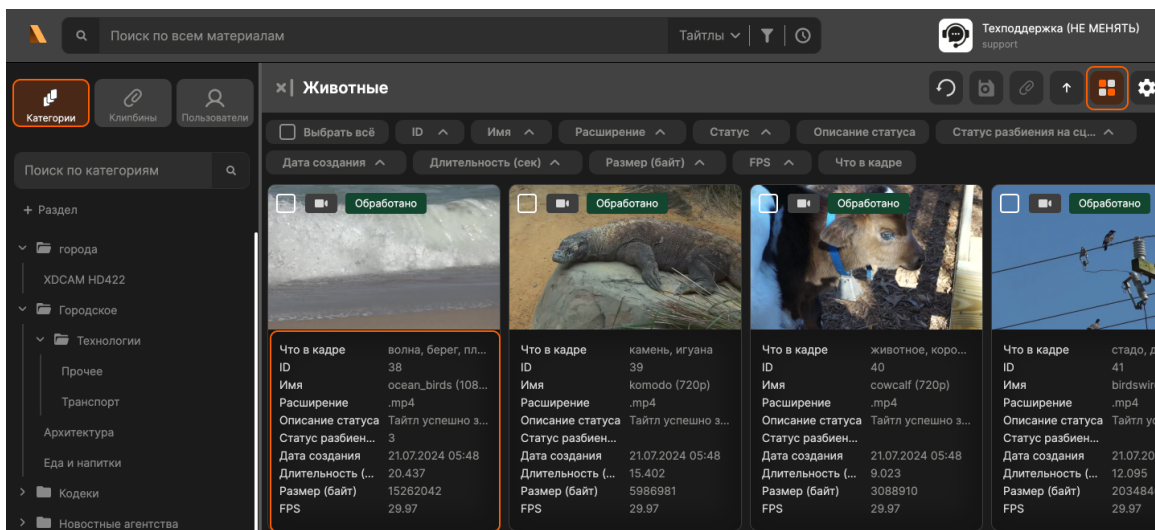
Поиск по всем материалам
Тайтлы

Техподдержка (НЕ МЕНЯТЬ)
support

Категории
Клипбины
Пользователи

Поиск по категориям

+ Раздел

города
XDCAM HD422
Городское
Технологии
Прочее
Транспорт
Архитектура
Еда и напитки
Кодеки
Новостные агентства

Животные

Выбрать всё
ID
Имя
Расширение
Статус
Описание статуса
Статус разбиения на сц...
Дата создания
Длительность (сек)
Размер (байт)
FPS
Что в кадре

Обработано
Что в кадре волна, берег, пл...
ID 38
Имя ocean_birds (108...
Расширение .mp4
Описание статуса Тайтл успешно з...
Статус разбиен... 3
Дата создания 21.07.2024 05:48
Длительность (... 20.437
Размер (байт) 15262042
FPS 29.97

Обработано
Что в кадре камень, игуана
ID 39
Имя komodo (720p)
Расширение .mp4
Описание статуса Тайтл успешно з...
Статус разбиен...
Дата создания 21.07.2024 05:48
Длительность (... 15.402
Размер (байт) 5986981
FPS 29.97

Обработано
Что в кадре животное, коро...
ID 40
Имя cowcalf (720p)
Расширение .mp4
Описание статуса Тайтл успешно з...
Статус разбиен...
Дата создания 21.07.2024 05:48
Длительность (... 9.023
Размер (байт) 3088910
FPS 29.97

Обработано
Что в кадре стадо, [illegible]
ID 41
Имя birdswi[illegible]
Расширение .mp4
Описание статуса Тайтл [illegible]
Статус разбиен...
Дата создания 21.07.20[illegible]
Длительность (... 12.095
Размер (байт) 203484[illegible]
FPS 29.97